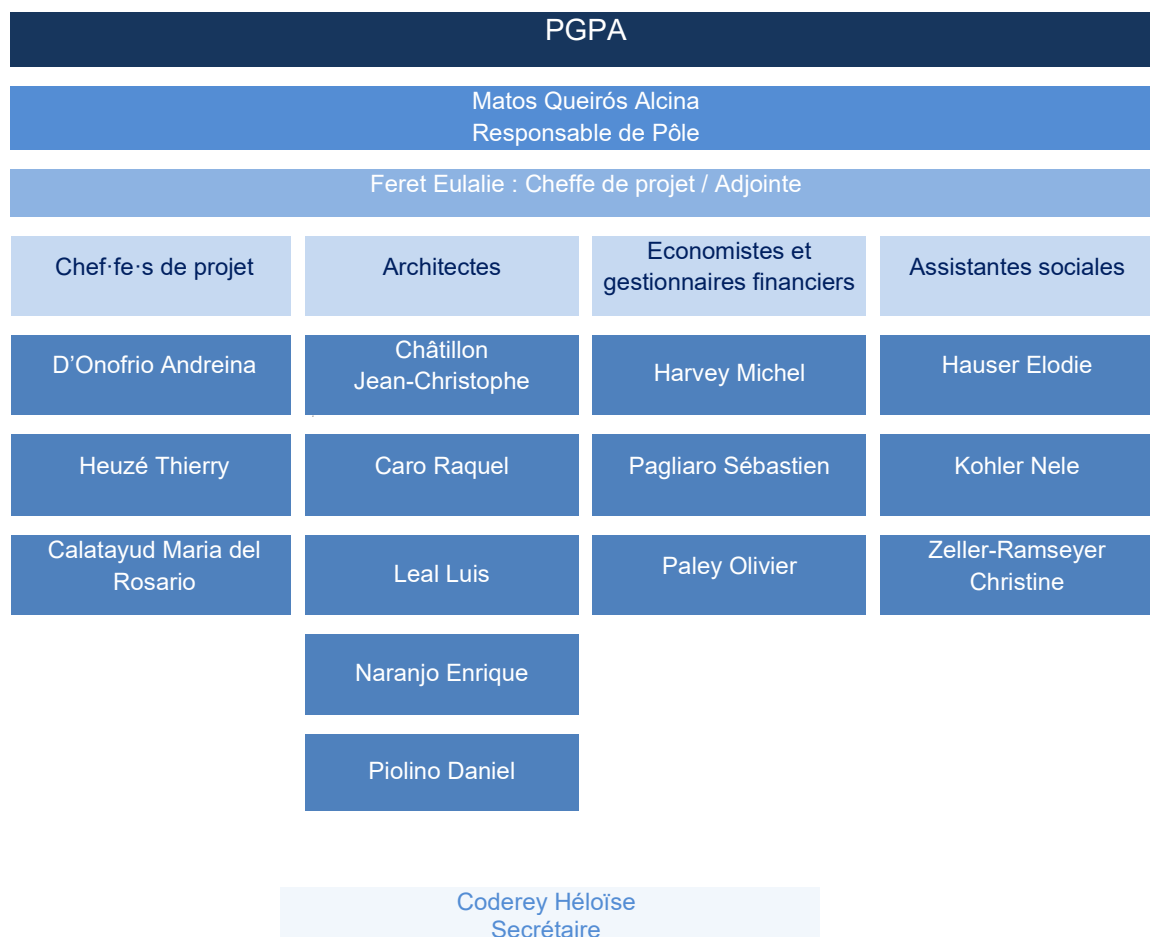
PGPA

Matos Queirós Alcina
Responsable de Pôle

Feret Eulalie : Cheffe de projet / Adjointe

| Chef·fe·s de projet | Architectes | Economistes et gestionnaires financiers | Assistantes sociales |
|---|---|---|---|
| D’Onofrio Andreina | Châtillon Jean-Christophe | Harvey Michel | Hauser Elodie |
| Heuzé Thierry | Caro Raquel | Pagliaro Sébastien | Kohler Nele |
| Calatayud Maria del Rosario | Leal Luis | Paley Olivier | Zeller-Ramseyer Christine |
| | Naranjo Enrique | | |
| | Piolino Daniel | | |

Coderey Héloïse
Secrétaire